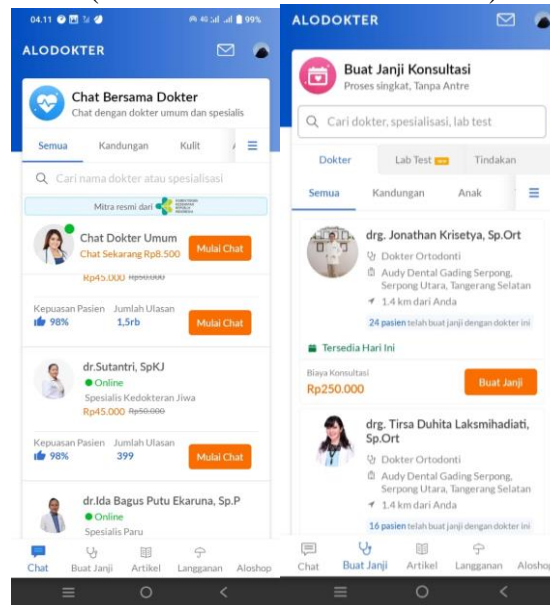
04.11 ⊘ 99%

ALODOKTER

Chat Bersama Dokter
Chat dengan dokter umum dan spesialis

Semua Kandungan Kulit

Cari nama dokter atau spesialisasi

Mitra resmi dari KEMENTERIAN KESEHATAN REPUBLIK INDONESIA

Chat Dokter Umum
Chat Sekarang Rp8.500
Mulai Chat

Rp45.000 Rp50.000

Kepuasan Pasien Jumlah Ulasan
98% 1,5rb
Mulai Chat

dr.Sutantri, SpKJ
Online
Spesialis Kedokteran Jiwa
Rp45.000 Rp50.000

Kepuasan Pasien Jumlah Ulasan
98% 399
Mulai Chat

dr.Ida Bagus Putu Ekaruna, Sp.P
Online
Spesialis Paru

Chat Buat Janji Artikel Langganan Aloshop

ALODOKTER

Buat Janji Konsultasi
Proses singkat, Tanpa Antre

Cari dokter, spesialisasi, lab test

Dokter Lab Test Tindakan

Semua Kandungan Anak

drg. Jonathan Krisetya, Sp.Ort
Dokter Ortodonti
Audy Dental Gading Serpong, Serpong Utara, Tangerang Selatan
1.4 km dari Anda
24 pasien telah buat janji dengan dokter ini

Tersedia Hari Ini

Biaya Konsultasi
Rp250.000
Buat Janji

drg. Tirsa Duhita Laksmihadiati, Sp.Ort
Dokter Ortodonti
Audy Dental Gading Serpong, Serpong Utara, Tangerang Selatan
1.4 km dari Anda
16 pasien telah buat janji dengan dokter ini

Chat Buat Janji Artikel Langganan Aloshop